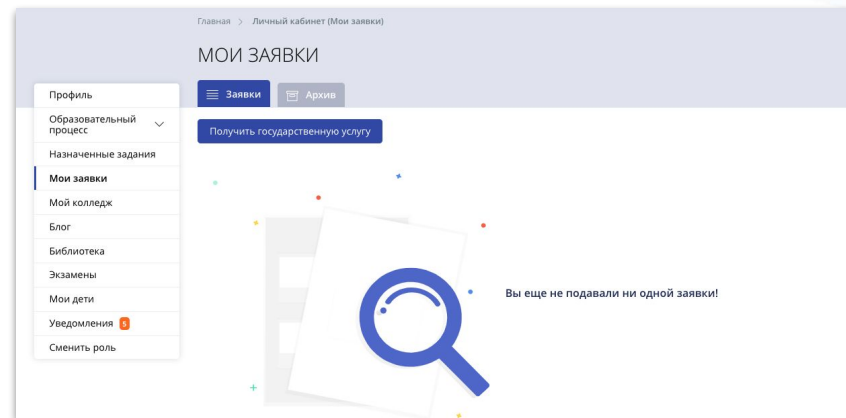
Главная > Личный кабинет (Мои заявки)

МОИ ЗАЯВКИ

Заявки

Архив

Профиль

Образовательный процесс

Назначенные задания

Мои заявки

Мой колледж

Блог

Библиотека

Экзамены

Мои дети

Уведомления 5

Сменить роль

Получить государственную услугу

Вы еще не подавали ни одной заявки!